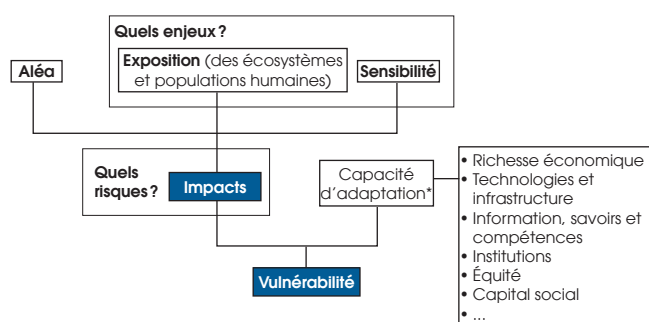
Quels enjeux ?

Exposition (des écosystèmes et populations humaines)

Aléa

Sensibilité

Quels risques ?

Impacts

Capacité d'adaptation*

• Richesse économique
• Technologies et infrastructure
• Information, savoirs et compétences
• Institutions
• Équité
• Capital social
• ...

Vulnérabilité